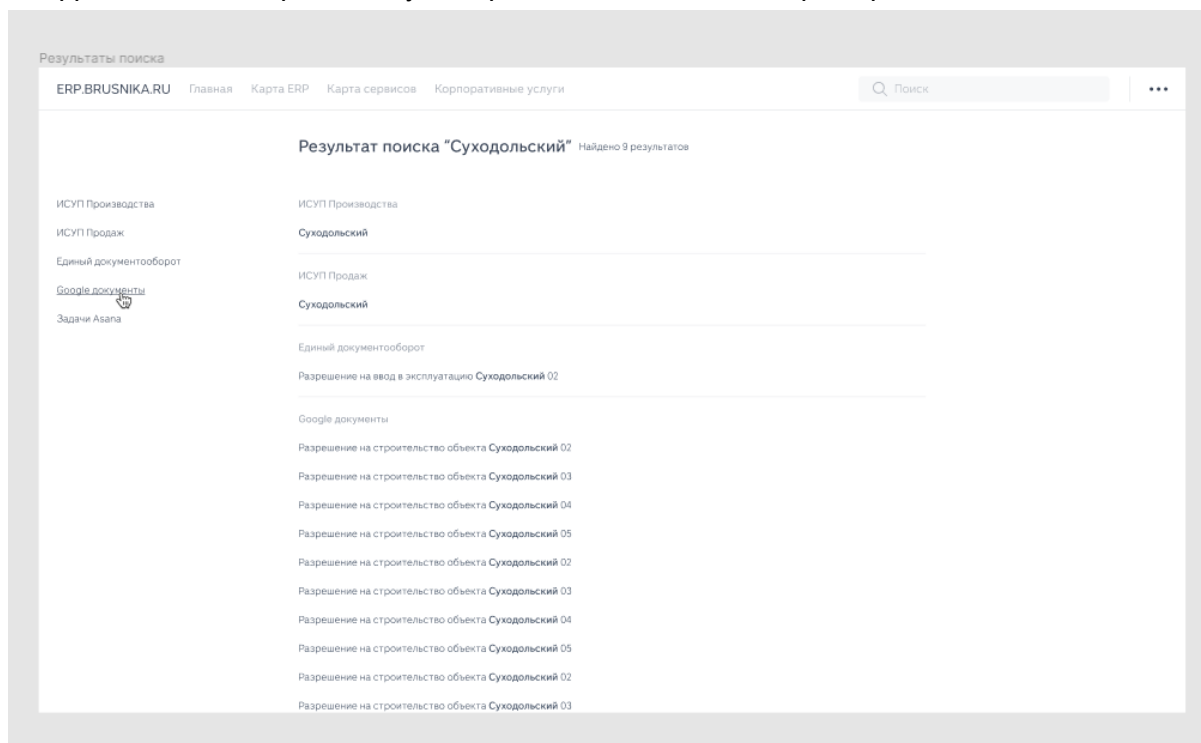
Результаты поиска

ERP.BRUSNIKA.RU Главная Карта ERP Карта сервисов Корпоративные услуги

Поиск

...

Результат поиска "Суходольский" Найдено 9 результатов

ИСУП Производства
ИСУП Продаж
Единый документооборот
Google документы
Задачи Asana

ИСУП Производства

Суходольский

ИСУП Продаж

Суходольский

Единый документооборот

Разрешение на ввод в эксплуатацию Суходольский 02

Google документы

Разрешение на строительство объекта Суходольский 02

Разрешение на строительство объекта Суходольский 03

Разрешение на строительство объекта Суходольский 04

Разрешение на строительство объекта Суходольский 05

Разрешение на строительство объекта Суходольский 02

Разрешение на строительство объекта Суходольский 03

Разрешение на строительство объекта Суходольский 04

Разрешение на строительство объекта Суходольский 05

Разрешение на строительство объекта Суходольский 02

Разрешение на строительство объекта Суходольский 03